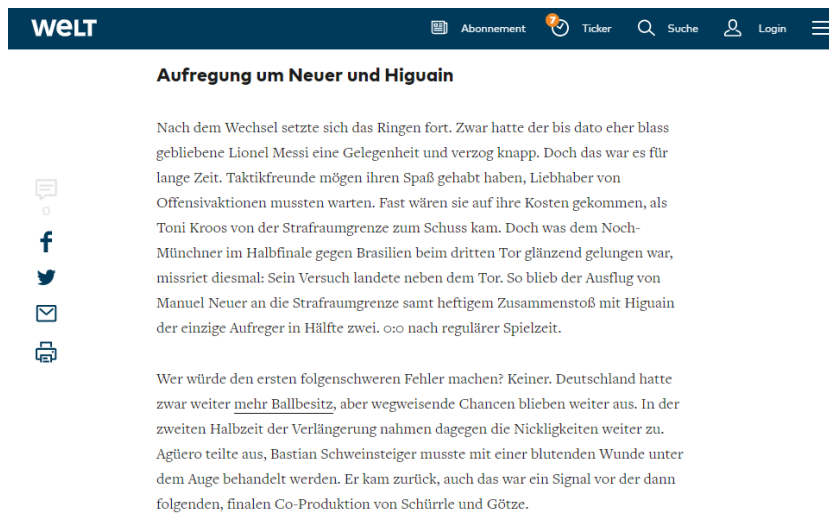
WELT

Abonnement

7

Ticker

Suche

Login

Aufregung um Neuer und Higuain

0

Nach dem Wechsel setzte sich das Ringen fort. Zwar hatte der bis dato eher blass gebliebene Lionel Messi eine Gelegenheit und verzog knapp. Doch das war es für lange Zeit. Taktikfreunde mögen ihren Spaß gehabt haben, Liebhaber von Offensivaktionen mussten warten. Fast wären sie auf ihre Kosten gekommen, als Toni Kroos von der Strafraumgrenze zum Schuss kam. Doch was dem Noch-Münchner im Halbfinale gegen Brasilien beim dritten Tor glänzend gelungen war, missriet diesmal: Sein Versuch landete neben dem Tor. So blieb der Ausflug von Manuel Neuer an die Strafraumgrenze samt heftigem Zusammenstoß mit Higuain der einzige Aufreger in Hälfte zwei. 0:0 nach regulärer Spielzeit.

Wer würde den ersten folgenschweren Fehler machen? Keiner. Deutschland hatte zwar weiter mehr Ballbesitz, aber wegweisende Chancen blieben weiter aus. In der zweiten Halbzeit der Verlängerung nahmen dagegen die Nickligkeiten weiter zu. Agüero teilte aus, Bastian Schweinsteiger musste mit einer blutenden Wunde unter dem Auge behandelt werden. Er kam zurück, auch das war ein Signal vor der dann folgenden, finalen Co-Produktion von Schürrle und Götze.